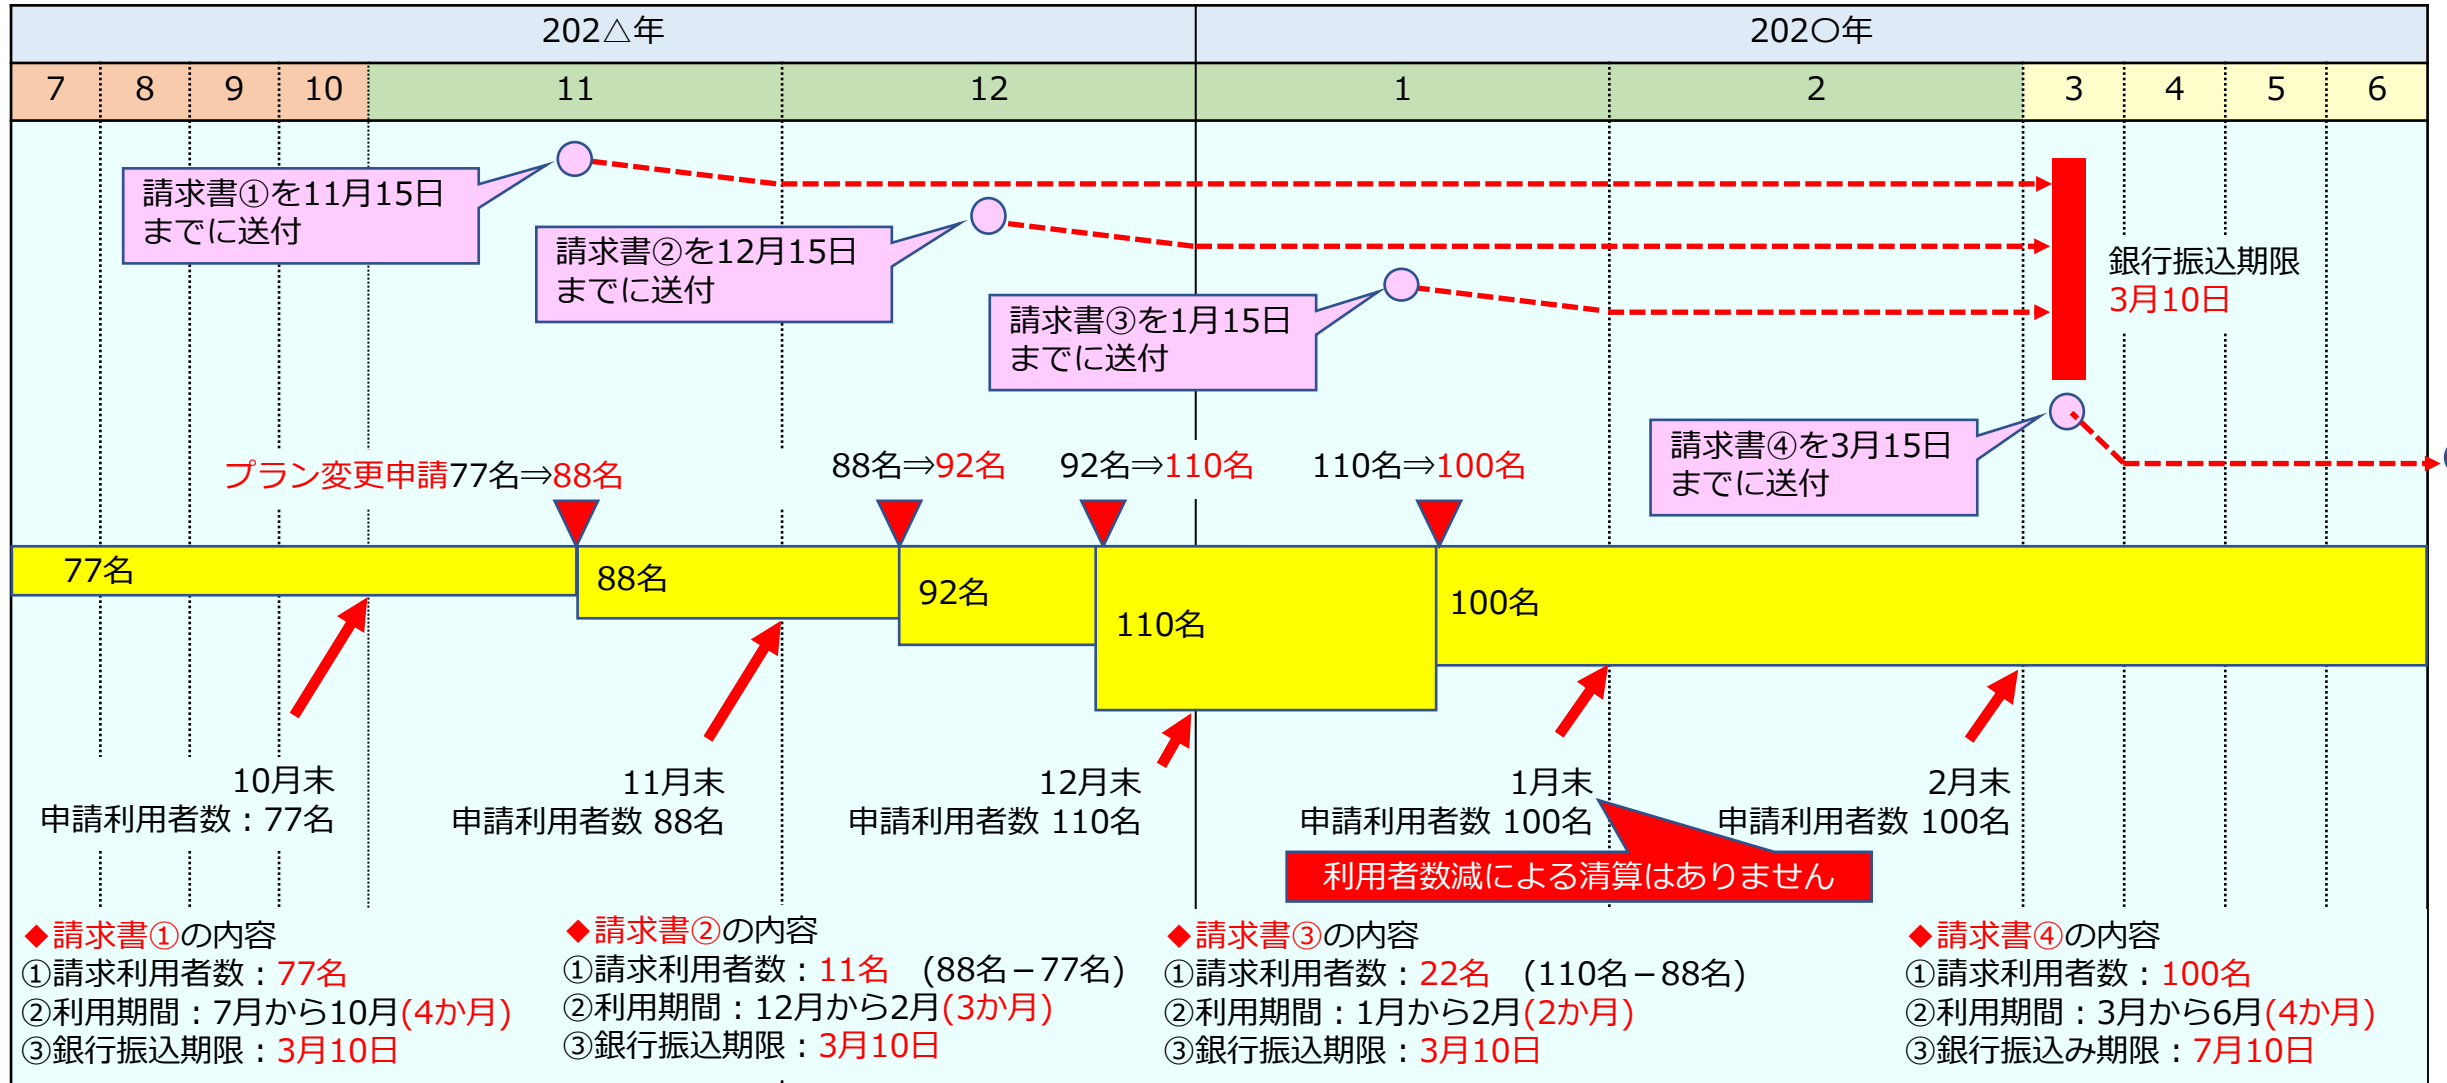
| 202△年 | | | | | | 202○年 | | | | | |
|---|---|---|---|---|---|---|---|---|---|---|---|
| 7 | 8 | 9 | 10 | 11 | 12 | 1 | 2 | 3 | 4 | 5 | 6 |

請求書①を11月15日までに送付

請求書②を12月15日までに送付

請求書③を1月15日までに送付

銀行振込期限
3月10日

請求書④を3月15日までに送付

プラン変更申請77名⇒88名

88名⇒92名

92名⇒110名

110名⇒100名

77名

88名

92名

110名

100名

10月末
申請利用者数：77名

11月末
申請利用者数 88名

12月末
申請利用者数 110名

1月末
申請利用者数 100名

2月末
申請利用者数 100名

利用者数減による清算はありません

◆請求書①の内容
①請求利用者数：77名
②利用期間：7月から10月(4か月)
③銀行振込期限：3月10日

◆請求書②の内容
①請求利用者数：11名 (88名－77名)
②利用期間：12月から2月(3か月)
③銀行振込期限：3月10日

◆請求書③の内容
①請求利用者数：22名 (110名－88名)
②利用期間：1月から2月(2か月)
③銀行振込期限：3月10日

◆請求書④の内容
①請求利用者数：100名
②利用期間：3月から6月(4か月)
③銀行振込み期限：7月10日